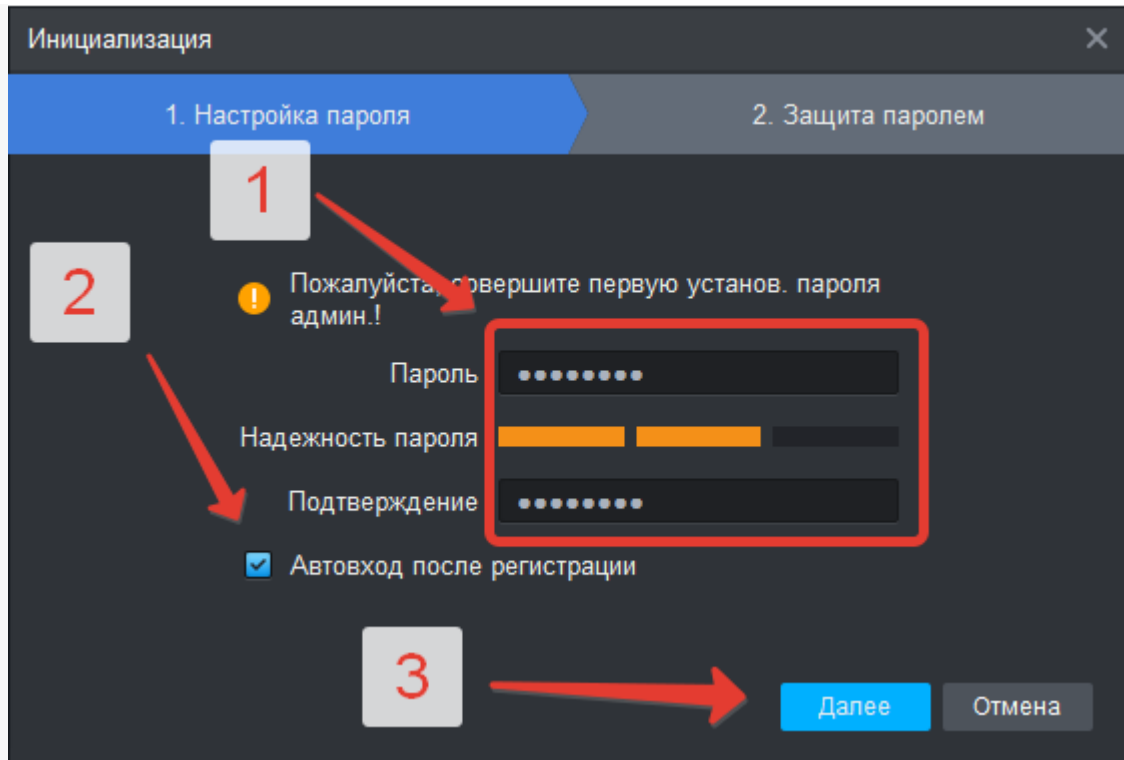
Инициализация ×

1. Настройка пароля

2. Защита паролем

1

2

Пожалуйста, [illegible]овершите первую установ. пароля админ.!

Пароль ••••••••

Надежность пароля

Подтверждение ••••••••

Автовход после регистрации

3

Далее

Отмена